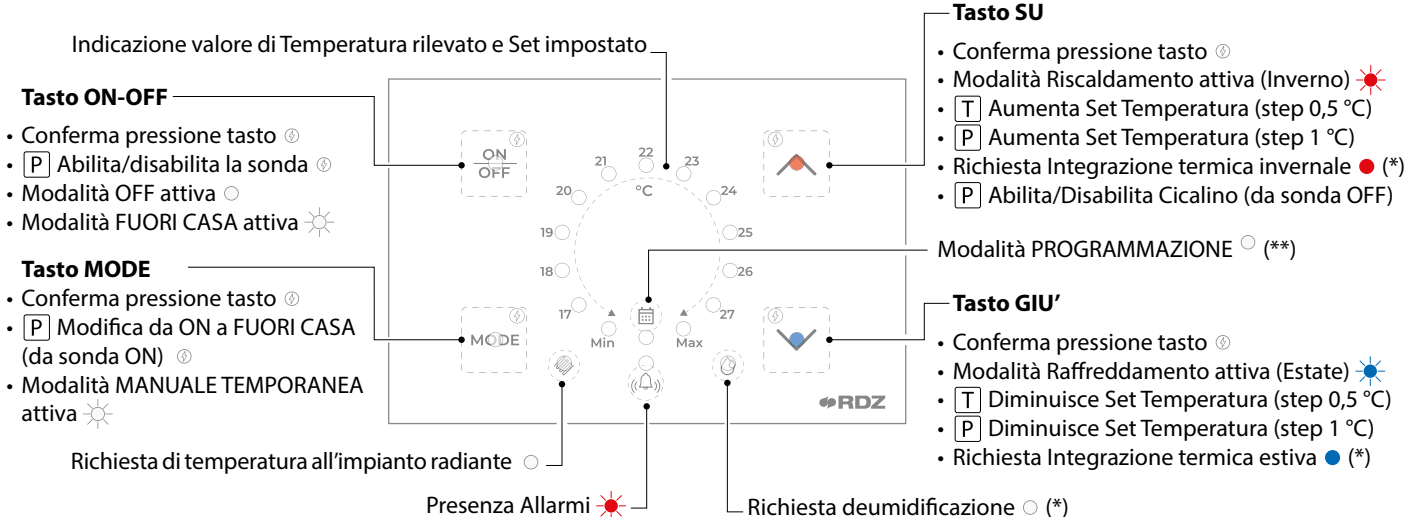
Indicazione valore di Temperatura rilevato e Set impostato

Tasto SU
• Conferma pressione tasto
• Modalità Riscaldamento attiva (Inverno)
• T Aumenta Set Temperatura (step 0,5 °C)
• P Aumenta Set Temperatura (step 1 °C)
• Richiesta Integrazione termica invernale (*)
• P Abilita/Disabilita Cicalino (da sonda OFF)

Tasto ON-OFF
• Conferma pressione tasto
• P Abilita/disabilita la sonda
• Modalità OFF attiva
• Modalità FUORI CASA attiva

Tasto MODE
• Conferma pressione tasto
• P Modifica da ON a FUORI CASA (da sonda ON)
• Modalità MANUALE TEMPORANEA attiva

ON
OFF

21 22 23
20 °C 24
19 25
18 26
17 27
Min Max

MODE

RDZ

Modalità PROGRAMMAZIONE (**)

Tasto GIU'
• Conferma pressione tasto
• Modalità Raffreddamento attiva (Estate)
• T Diminuisce Set Temperatura (step 0,5 °C)
• P Diminuisce Set Temperatura (step 1 °C)
• Richiesta Integrazione termica estiva (*)

Richiesta di temperatura all'impianto radiante

Presenza Allarmi

Richiesta deumidificazione (*)